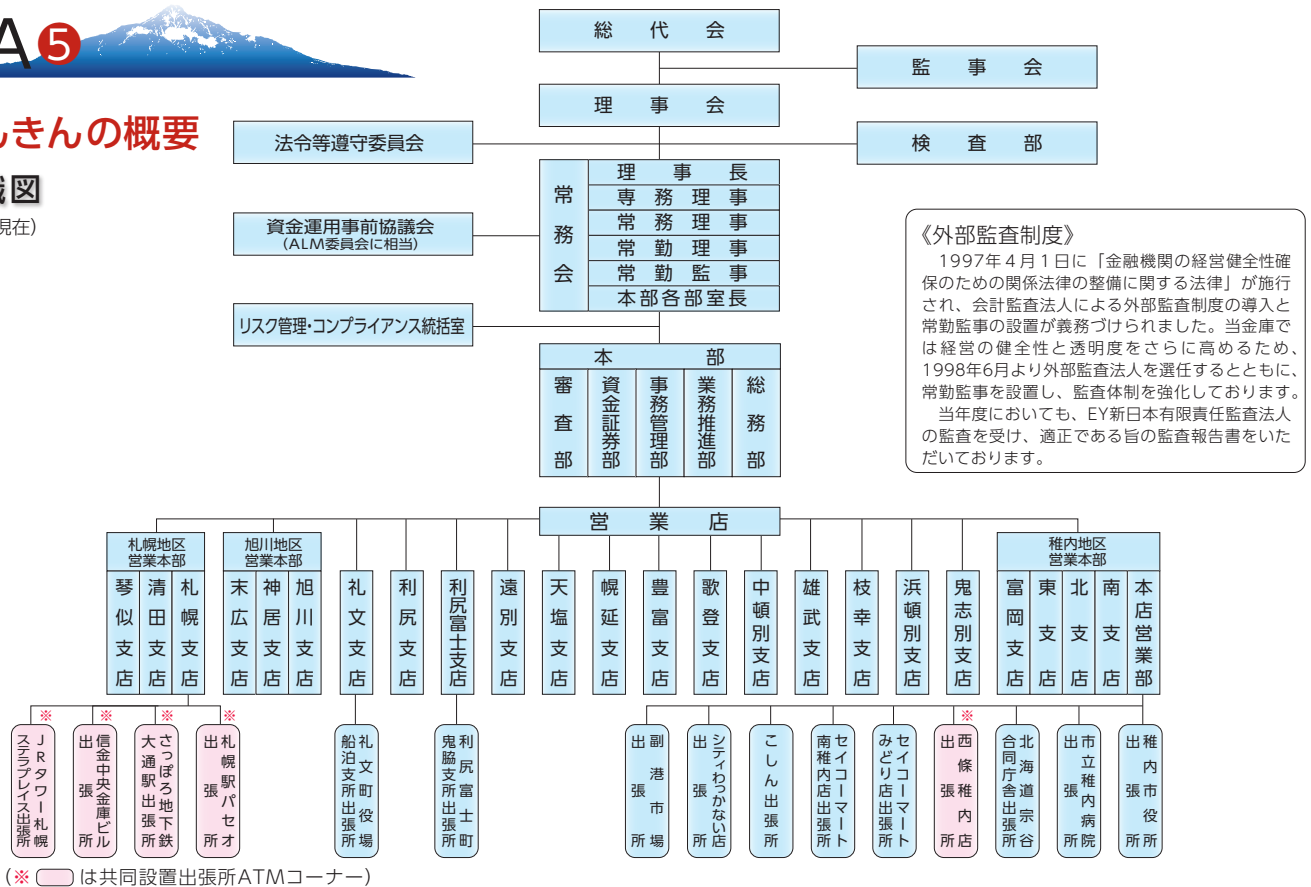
A❺

しきんの概要

織図

現在)

総　代　会

監　事　会

理　事　会

法令等遵守委員会

検　査　部

常務会

理　事　長
専　務　理　事
常　務　理　事
常　勤　理　事
常　勤　監　事
本部各部室長

資金運用事前協議会
(ALM委員会に相当)

リスク管理・コンプライアンス統括室

《外部監査制度》
1997年4月1日に「金融機関の経営健全性確保のための関係法律の整備に関する法律」が施行され、会計監査法人による外部監査制度の導入と常勤監事の設置が義務づけられました。当金庫では経営の健全性と透明度をさらに高めるため、1998年6月より外部監査法人を選任するとともに、常勤監事を設置し、監査体制を強化しております。
当年度においても、EY新日本有限責任監査法人の監査を受け、適正である旨の監査報告書をいただいております。

本　部
審査部
資金証券部
事務管理部
業務推進部
総務部

営　業　店

札幌地区営業本部
琴似支店
清田支店
札幌支店

旭川地区営業本部
末広支店
神居支店
旭川支店

礼文支店
利尻支店
利尻富士支店
遠別支店
天塩支店
幌延支店
豊富支店
歌登支店
中頓別支店
雄武支店
枝幸支店
浜頓別支店
鬼志別支店

稚内地区営業本部
富岡支店
東支店
北支店
南支店
本店営業部

※ JRタワー札幌ステラプレイス出張所
※ 信金中央金庫ビル出張所
※ さっぽろ地下鉄大通駅出張所
※ 札幌駅パセオ出張所
礼文町役場船泊支所出張所
利尻富士町鬼脇支所出張所
副港市場出張所
シティわっかない店出張所
こしん出張所
セイコーマート南稚内店出張所
セイコーマートみどり店出張所
※ 西條稚内店出張所
北海道宗谷合同庁舎出張所
市立稚内病院出張所
稚内市役所出張所

(※ [　] は共同設置出張所ATMコーナー)